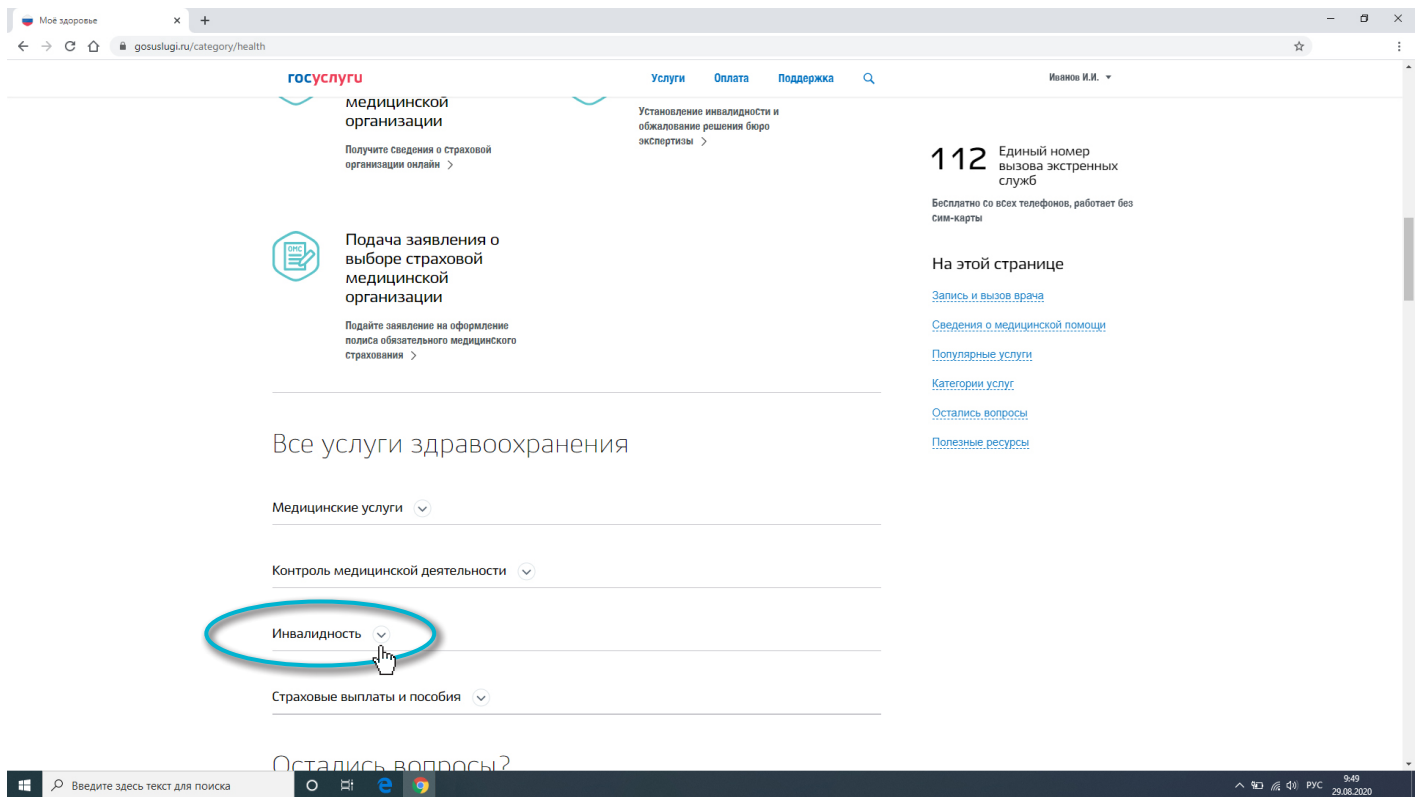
Моё здоровье

gosuslugi.ru/category/health

госуслуги Услуги Оплата Поддержка Иванов И.И.

медицинской организации

Получите сведения о страховой организации онлайн >

Установление инвалидности и обжалование решения бюро экспертизы >

112 Единый номер вызова экстренных служб

Бесплатно со всех телефонов, работает без сим-карты

ОМС

Подача заявления о выборе страховой медицинской организации

Подайте заявление на оформление полиса обязательного медицинского страхования >

На этой странице

Запись и вызов врача

Сведения о медицинской помощи

Популярные услуги

Категории услуг

Остались вопросы

Полезные ресурсы

Все услуги здравоохранения

Медицинские услуги

Контроль медицинской деятельности

Инвалидность

Страховые выплаты и пособия

Остались вопросы?

Введите здесь текст для поиска

РУС 9:49 29.08.2020